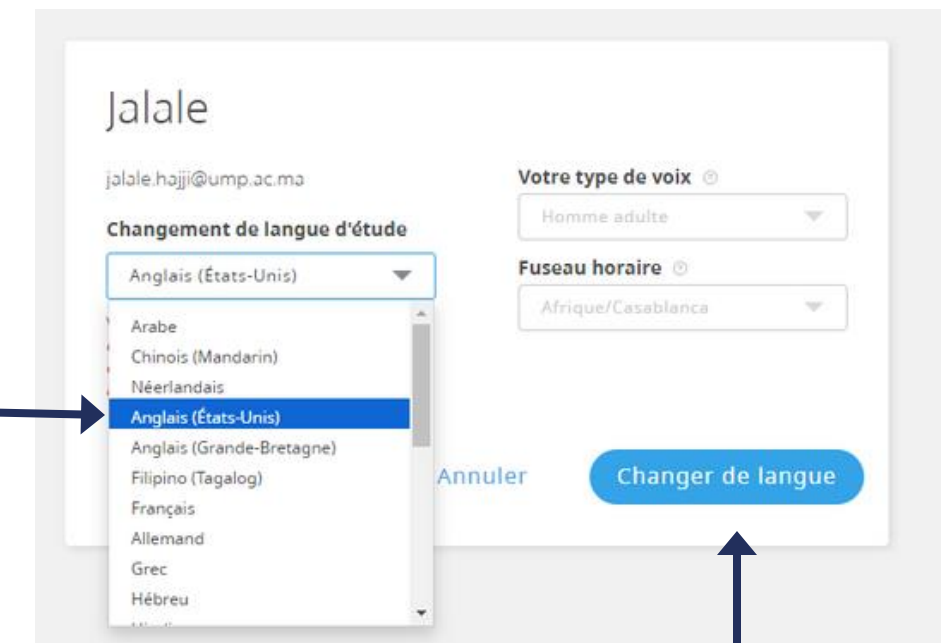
Jalale

jalale.hajji@ump.ac.ma

Changement de langue d'étude

Anglais (États-Unis)

Arabe
Chinois (Mandarin)
Néerlandais
Anglais (États-Unis)
Anglais (Grande-Bretagne)
Filipino (Tagalog)
Français
Allemand
Grec
Hébreu

Votre type de voix

Homme adulte

Fuseau horaire

Afrique/Casablanca

Annuler

Changer de langue